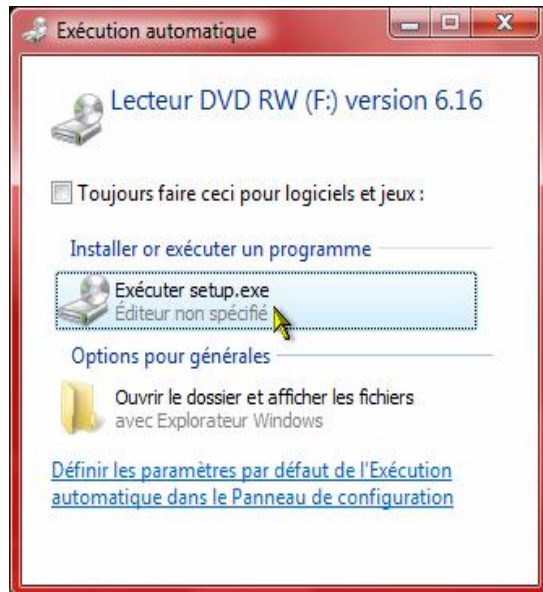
Exécution automatique

Lecteur DVD RW (F:) version 6.16

Toujours faire ceci pour logiciels et jeux :

Installer or exécuter un programme

Exécuter setup.exe
Éditeur non spécifié

Options pour générales

Ouvrir le dossier et afficher les fichiers
avec Explorateur Windows

Définir les paramètres par défaut de l'Exécution automatique dans le Panneau de configuration